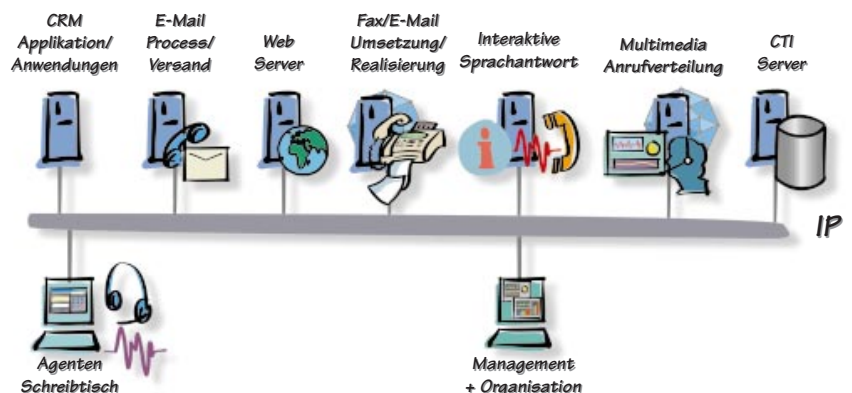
CRM Applikation/ Anwendungen

E-Mail Process/ Versand

Web Server

Fax/E-Mail Umsetzung/ Realisierung

Interaktive Sprachantwort

Multimedia Anrufverteilung

CTI Server

IP

Agenten Schreibtisch

Management + Organisation